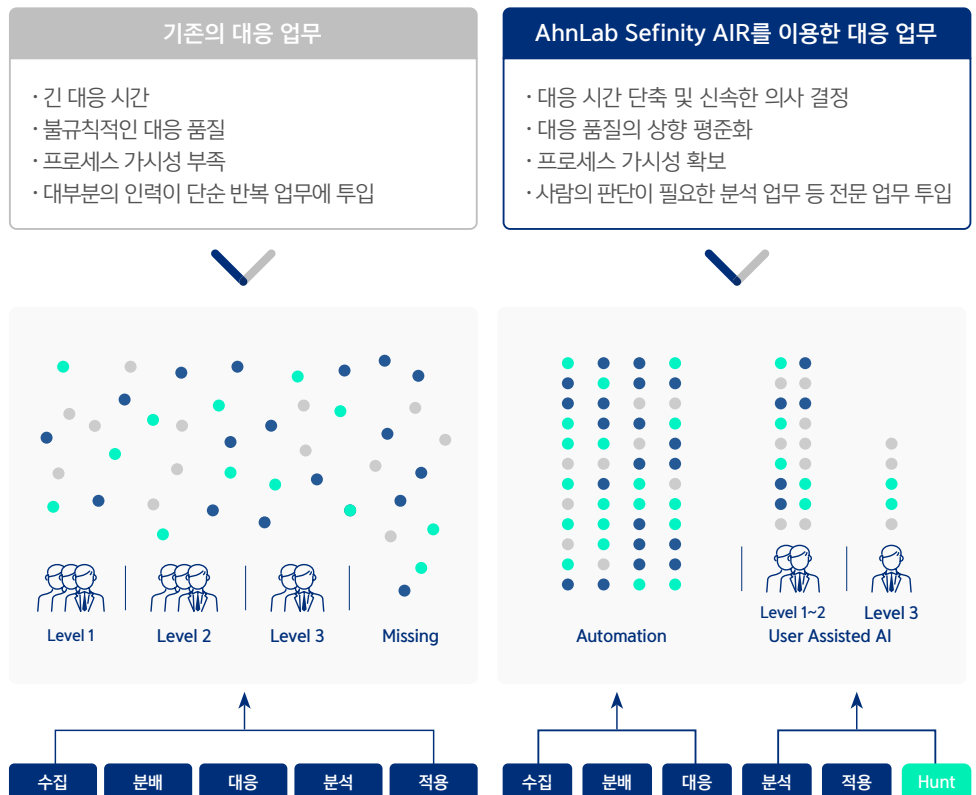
기존의 대응 업무

· 긴 대응 시간
· 불규칙적인 대응 품질
· 프로세스 가시성 부족
· 대부분의 인력이 단순 반복 업무에 투입

AhnLab Sefinity AIR를 이용한 대응 업무

· 대응 시간 단축 및 신속한 의사 결정
· 대응 품질의 상향 평준화
· 프로세스 가시성 확보
· 사람의 판단이 필요한 분석 업무 등 전문 업무 투입

Level 1
Level 2
Level 3
Missing

Automation
Level 1~2
Level 3
User Assisted AI

수집
분배
대응
분석
적용

수집
분배
대응
분석
적용
Hunt